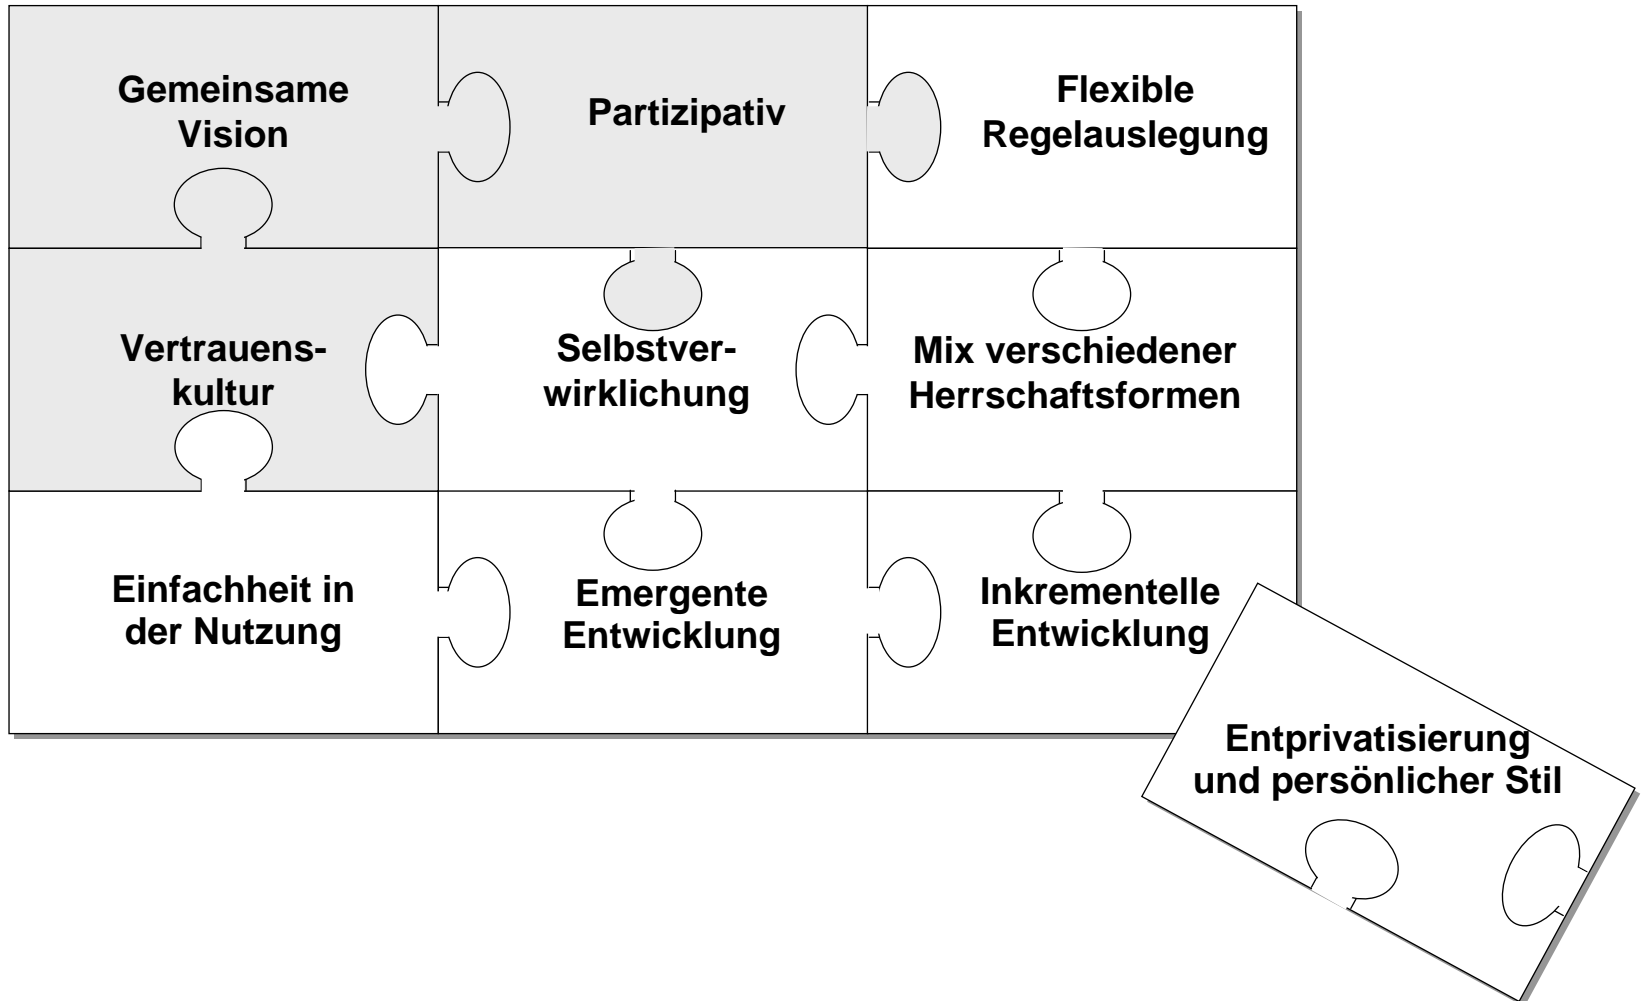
Gemeinsame Vision

Partizipativ

Flexible Regelauslegung

Vertrauenskultur

Selbstverwirklichung

Mix verschiedener Herrschaftsformen

Einfachheit in der Nutzung

Emergente Entwicklung

Inkrementelle Entwicklung

Entprivatisierung und persönlicher Stil